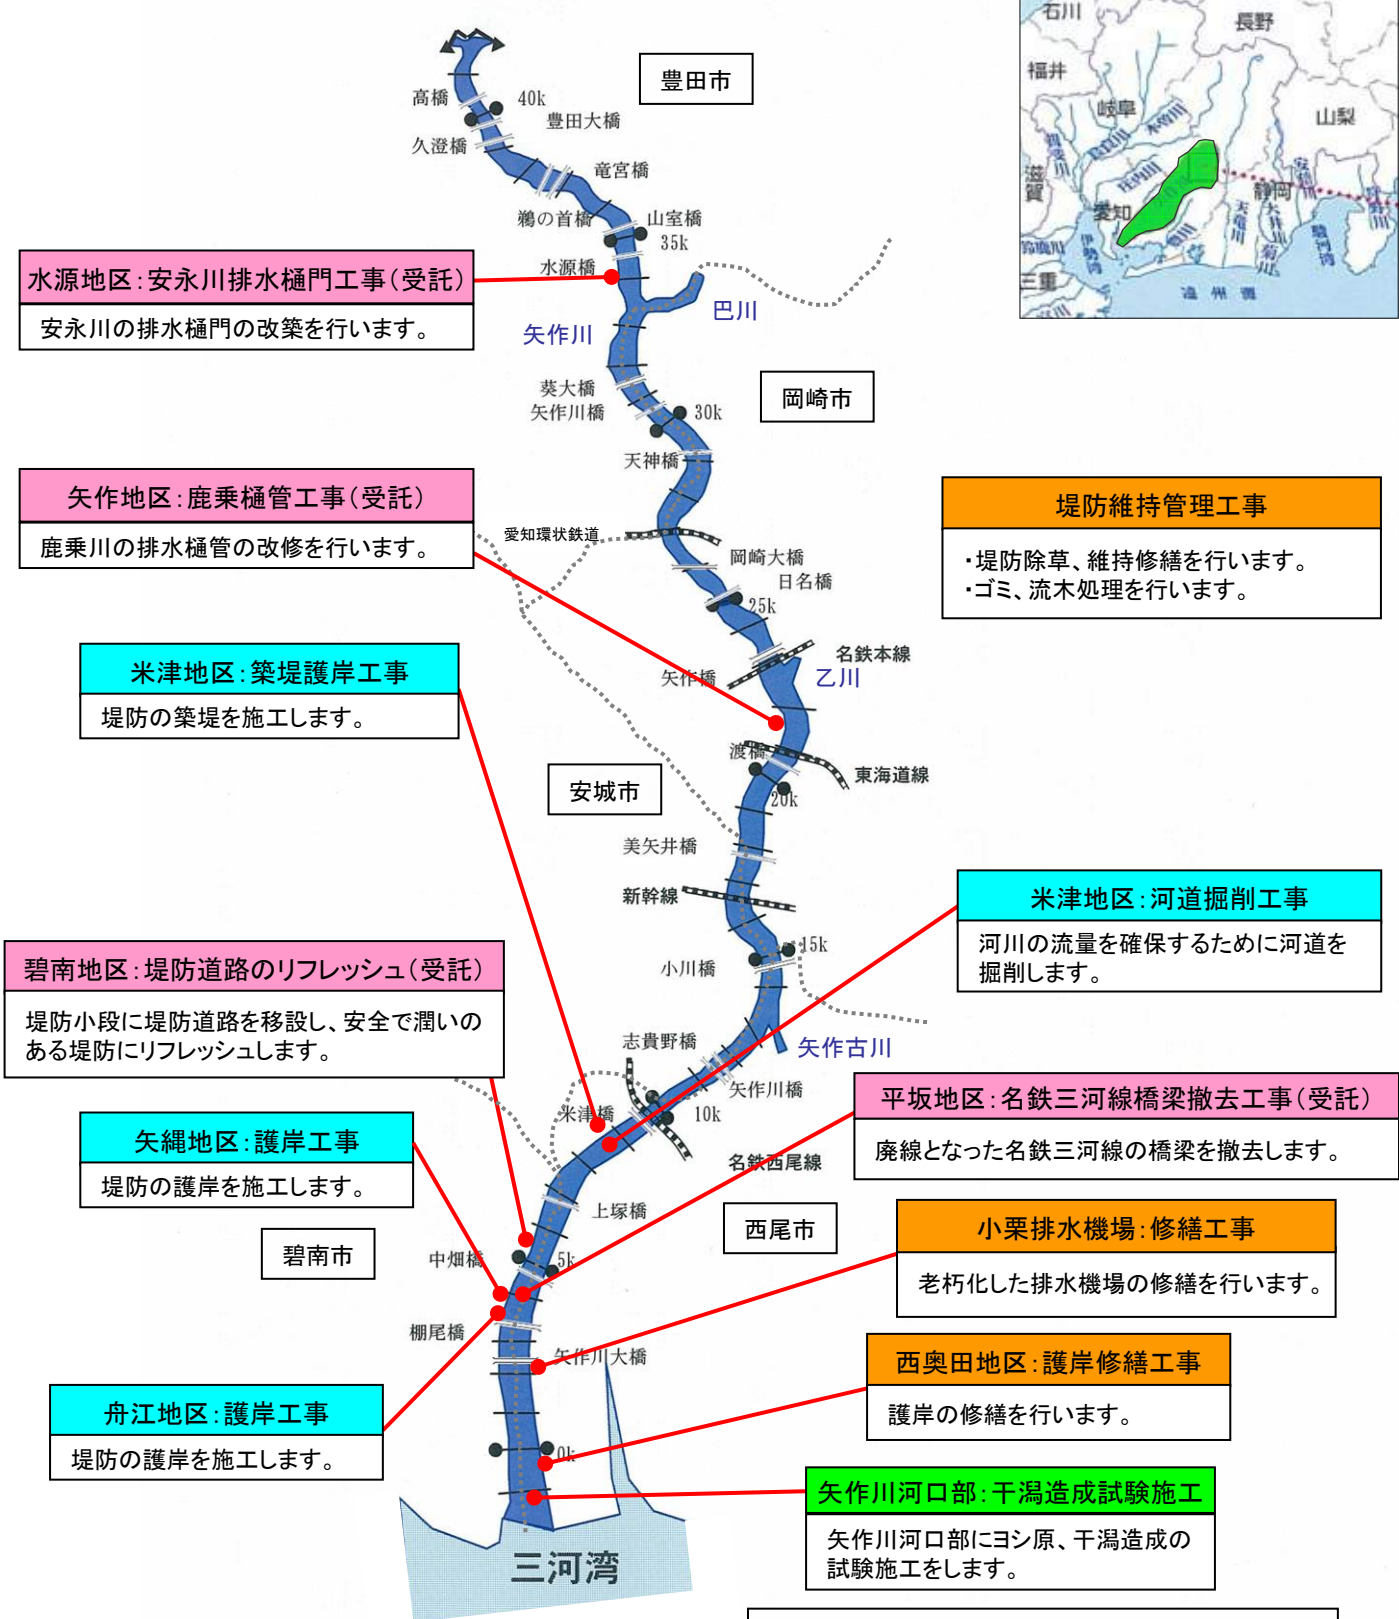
石川
長野
福井
岐阜
山梨
滋賀
愛知
静岡
三重

豊田市

高橋
40k
豊田大橋
久澄橋
竜宮橋
鵜の首橋
山室橋
35k
水源橋

水源地区：安永川排水樋門工事（受託）
安永川の排水樋門の改築を行います。

巴川
矢作川

葵大橋
矢作川橋
30k
岡崎市

天神橋

矢作地区：鹿乗樋管工事（受託）
鹿乗川の排水樋管の改修を行います。

堤防維持管理工事
・堤防除草、維持修繕を行います。
・ゴミ、流木処理を行います。

愛知環状鉄道
岡崎大橋
日名橋
25k

米津地区：築堤護岸工事
堤防の築堤を施工します。

名鉄本線
矢作橋
乙川
渡橋
東海道線
20k
安城市

美矢井橋
新幹線

米津地区：河道掘削工事
河川の流量を確保するために河道を掘削します。

15k
小川橋

碧南地区：堤防道路のリフレッシュ（受託）
堤防小段に堤防道路を移設し、安全で潤いのある堤防にリフレッシュします。

志貴野橋
矢作古川
矢作川橋

平坂地区：名鉄三河線橋梁撤去工事（受託）
廃線となった名鉄三河線の橋梁を撤去します。

米津橋
10k
名鉄西尾線

矢縄地区：護岸工事
堤防の護岸を施工します。

上塚橋
西尾市

小栗排水機場：修繕工事
老朽化した排水機場の修繕を行います。

碧南市
中畑橋
5k
棚尾橋
矢作川大橋

西奥田地区：護岸修繕工事
護岸の修繕を行います。

舟江地区：護岸工事
堤防の護岸を施工します。

0k

矢作川河口部：干潟造成試験施工
矢作川河口部にヨシ原、干潟造成の試験施工をします。

三河湾